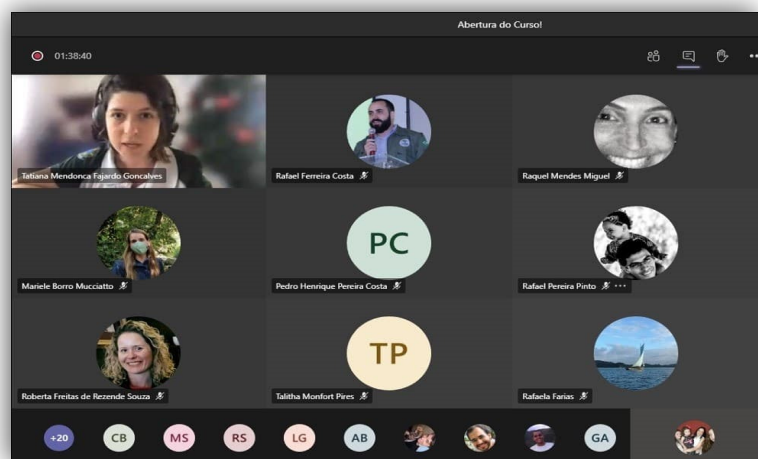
Abertura do Curso!

01:38:40

Tatiana Mendonca Fajardo Goncalves

Rafael Ferreira Costa

Raquel Mendes Miguel

Mariele Borro Mucciatto

PC

Pedro Henrique Pereira Costa

Rafael Pereira Pinto

Roberta Freitas de Rezende Souza

TP

Talitha Monfort Pires

Rafaela Farias

+20 CB MS RS LG AB GA